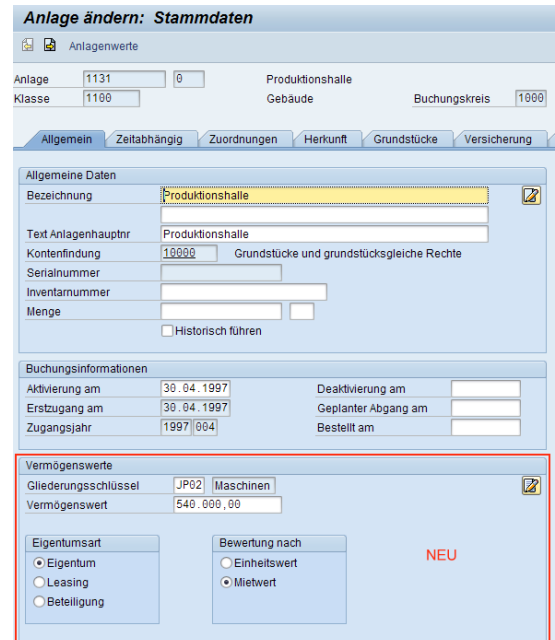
Anlage ändern: Stammdaten

Anlagenwerte

Anlage 1131 0 Produktionshalle
Klasse 1100 Gebäude Buchungskreis 1000

Allgemein | Zeitabhängig | Zuordnungen | Herkunft | Grundstücke | Versicherung

Allgemeine Daten
Bezeichnung Produktionshalle
Text Anlagenhauptnr Produktionshalle
Kontenfindung 10000 Grundstücke und grundstücksgleiche Rechte
Serialnummer
Inventarnummer
Menge
Historisch führen

Buchungsinformationen
Aktivierung am 30.04.1997
Deaktivierung am
Erstzugang am 30.04.1997
Geplanter Abgang am
Zugangsjahr 1997 004
Bestellt am

Vermögenswerte
Gliederungsschlüssel JP02 Maschinen
Vermögenswert 540.000,00

Eigentumsart
Eigentum
Leasing
Beteiligung

Bewertung nach
Einheitswert
Mietwert

NEU